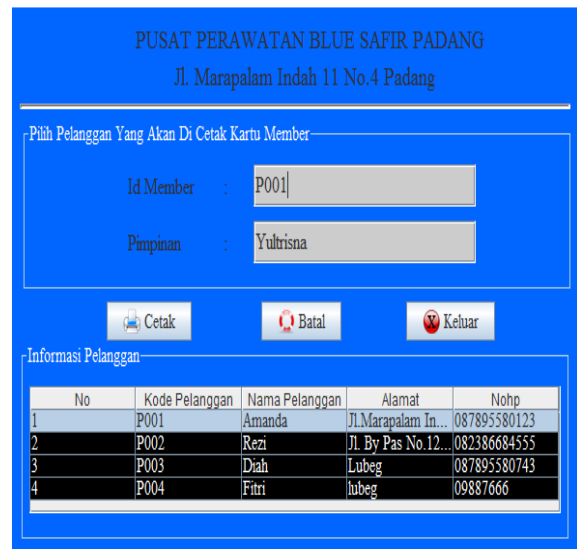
PUSAT PERAWATAN BLUE SAFIR PADANG

Jl. Marapalam Indah 11 No.4 Padang

Pilih Pelanggan Yang Akan Di Cetak Kartu Member

Id Member : P001

Pimpinan : Yultrisna

Cetak

Batal

Keluar

Informasi Pelanggan

| No | Kode Pelanggan | Nama Pelanggan | Alamat | Nohp |
|---|---|---|---|---|
| 1 | P001 | Amanda | Jl.Marapalam In... | 087895580123 |
| 2 | P002 | Rezi | Jl. By Pas No.12... | 082386684555 |
| 3 | P003 | Diah | Lubeg | 087895580743 |
| 4 | P004 | Fitri | lubeg | 09887666 |